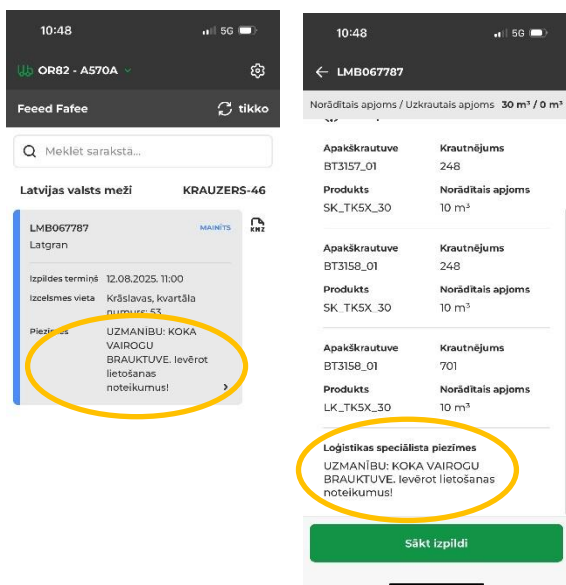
10:48

5G

OR82 - A570A

Feeed Fafee

tikko

Meklēt sarakstā...

Latvijas valsts meži

KRAUZERS-46

LMB067787

MAINĪTS

KMZ

Latgran

Izpildes termiņš 12.08.2025. 11:00

Izcelsmes vieta Krāslavas, kvartāla numurs: 53

Piezīmes UZMANĪBU: KOKA VAIROGU BRAUKTUVE. Ievērot lietošanas noteikumus!

10:48

5G

LMB067787

Norādītais apjoms / Uzkrautais apjoms 30 m³ / 0 m³

| Apakškrautuve | Krautnējums |
|---|---|
| BT3157_01 | 248 |
| Produkts | Norādītais apjoms |
| SK_TK5X_30 | 10 m³ |

| Apakškrautuve | Krautnējums |
|---|---|
| BT3158_01 | 248 |
| Produkts | Norādītais apjoms |
| SK_TK5X_30 | 10 m³ |

| Apakškrautuve | Krautnējums |
|---|---|
| BT3158_01 | 701 |
| Produkts | Norādītais apjoms |
| LK_TK5X_30 | 10 m³ |

Loģistikas speciālista piezīmes

UZMANĪBU: KOKA VAIROGU BRAUKTUVE. Ievērot lietošanas noteikumus!

Sākt izpildi